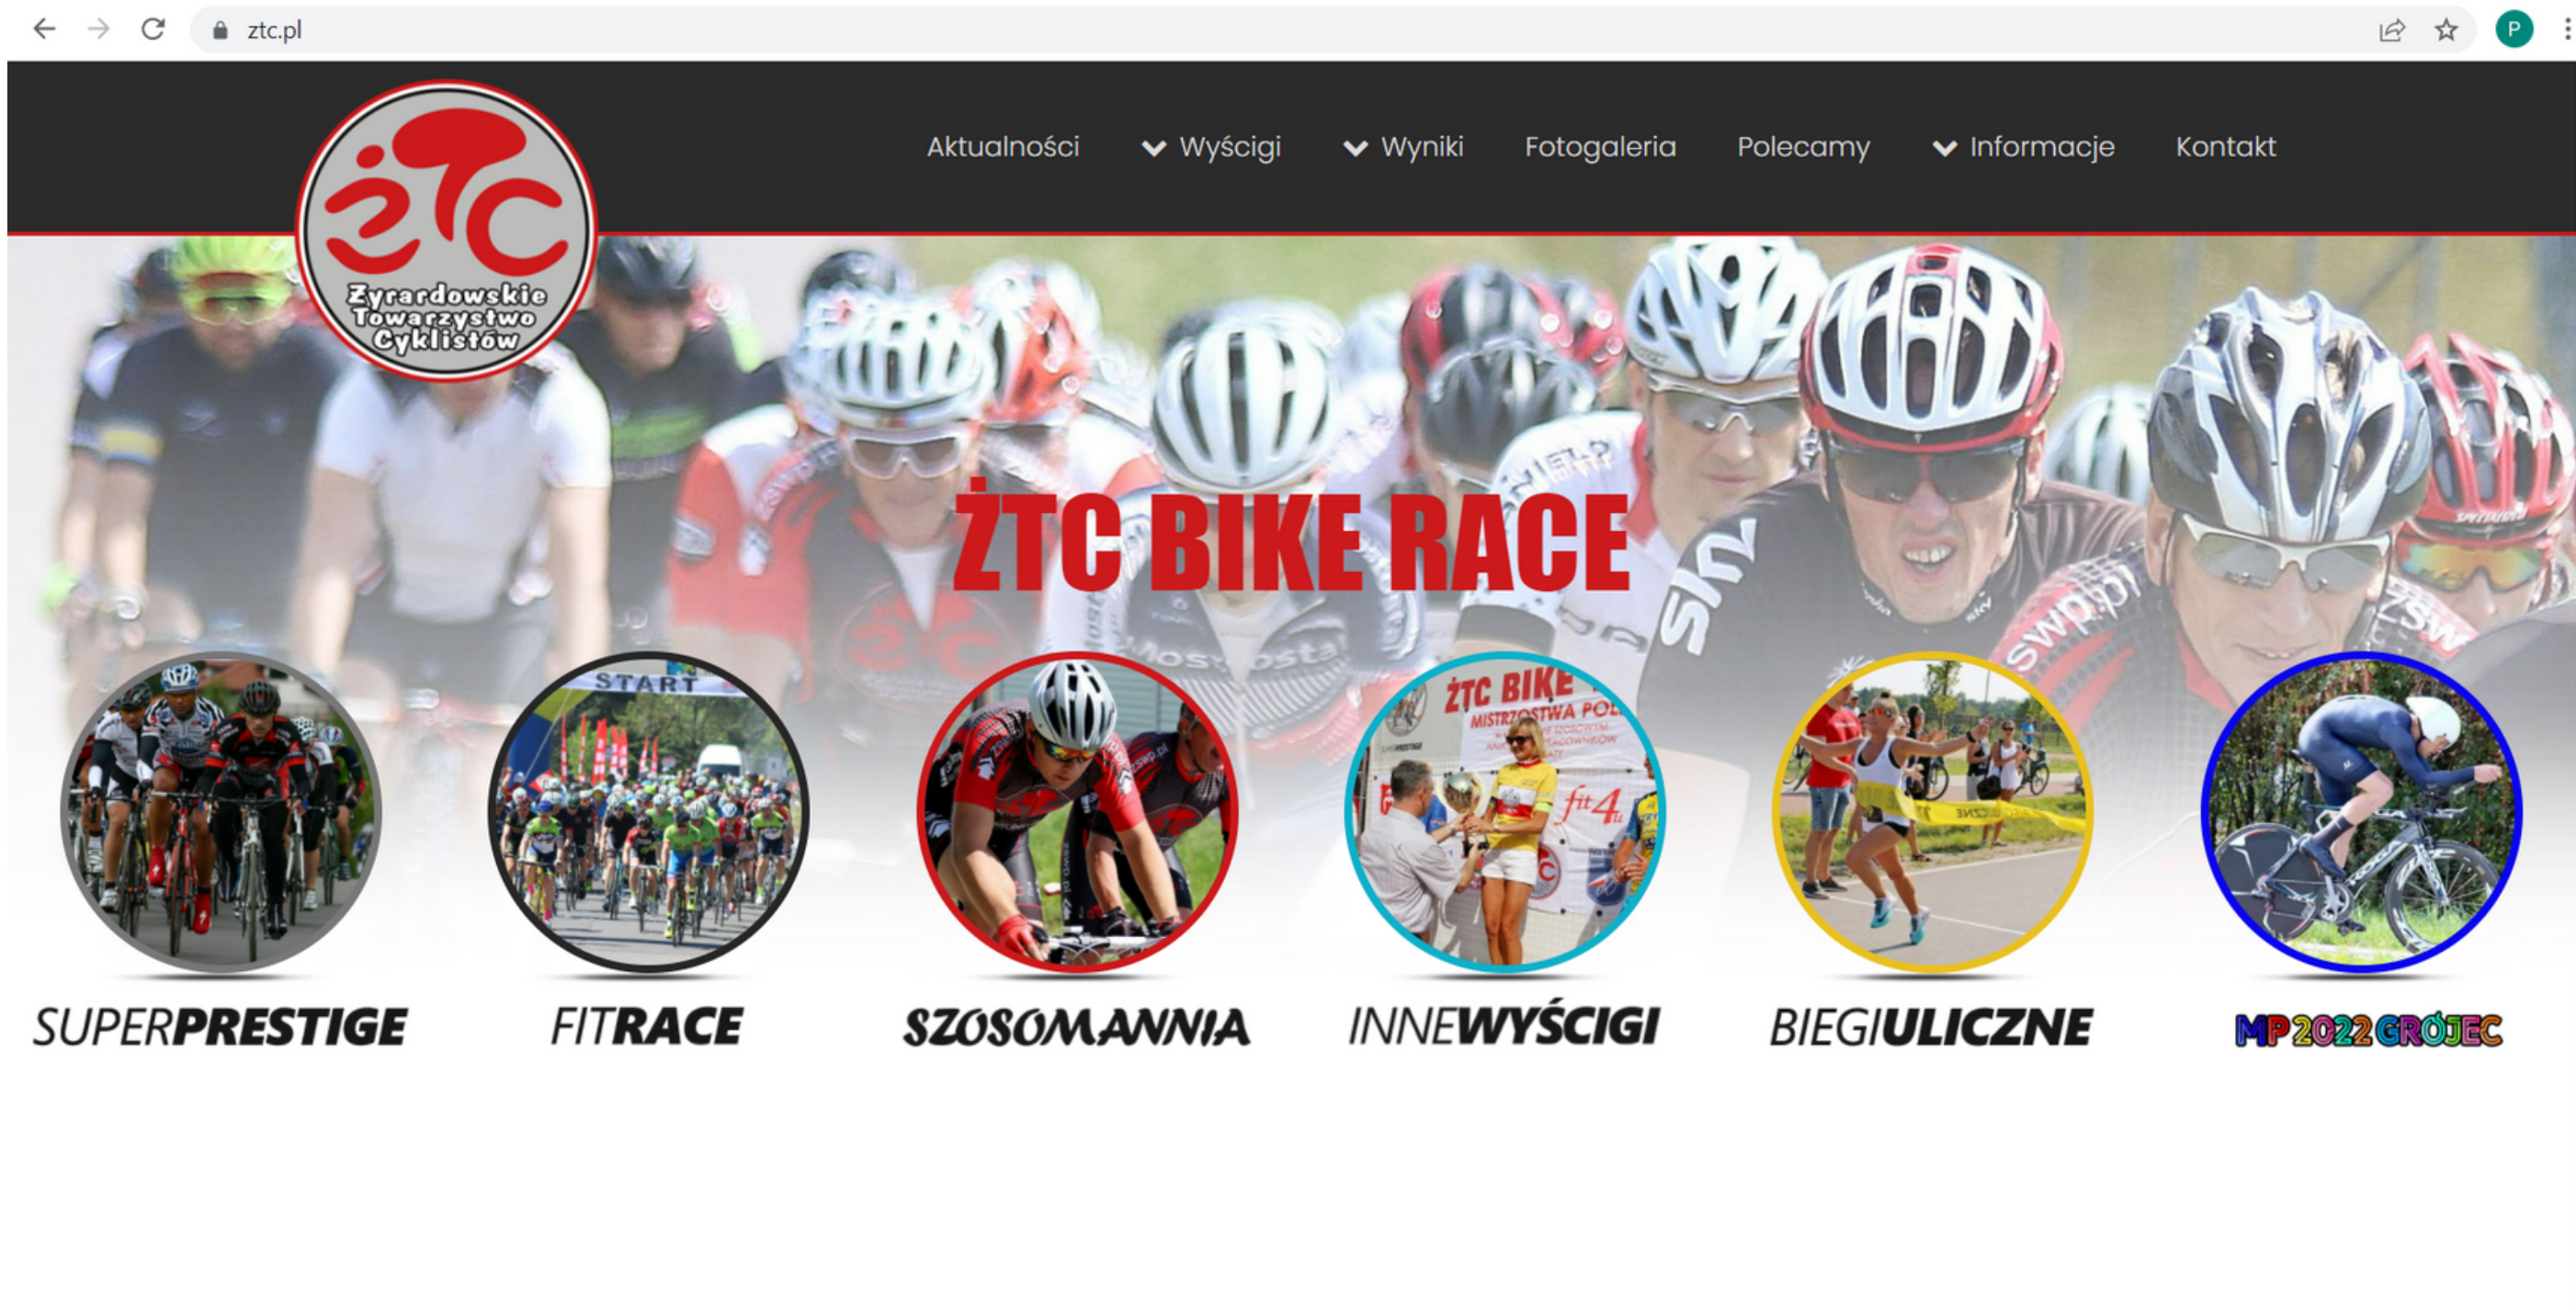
ztc.pl

P

ŻTC

Żyrardowskie Towarzystwo Cyklistów

Aktualności Wyścigi Wyniki Fotogaleria Polecamy Informacje Kontakt

ŻTC BIKE RACE

START

ŻTC BIKE

MISTRZOSTWA POL

fit4

SUPERPRESTIGE

FITRACE

SZOSOMANNIA

INNEWYŚCIGI

BIEGIULICZNE

MP2022GRÓJEC